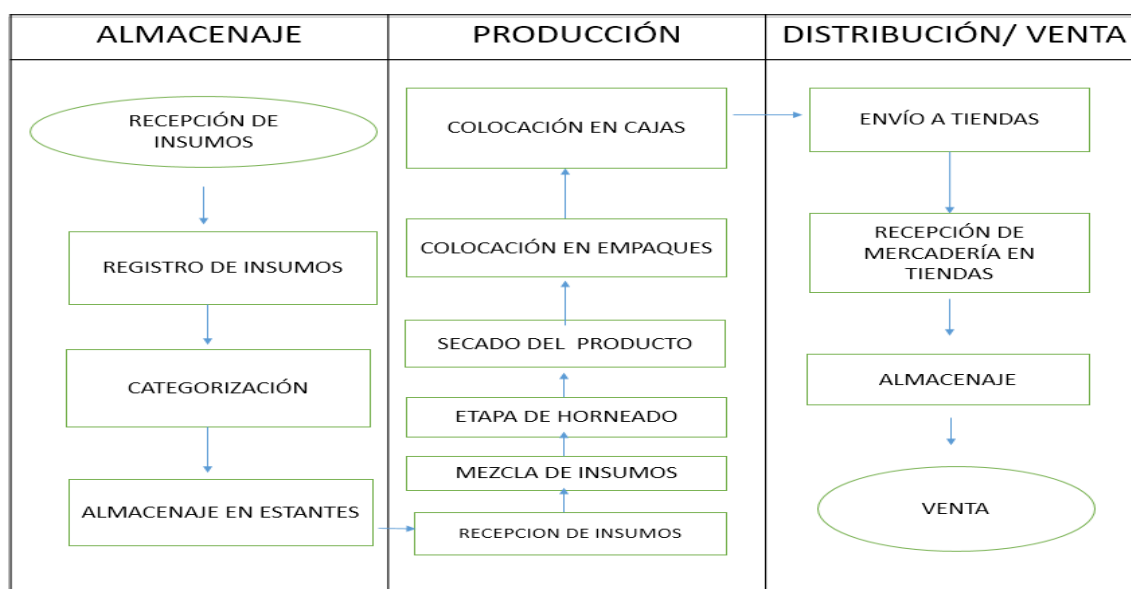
ALMACENAJE

RECEPCIÓN DE INSUMOS

REGISTRO DE INSUMOS

CATEGORIZACIÓN

ALMACENAJE EN ESTANTES

PRODUCCIÓN

COLOCACIÓN EN CAJAS

COLOCACIÓN EN EMPAQUES

SECADO DEL PRODUCTO

ETAPA DE HORNEADO

MEZCLA DE INSUMOS

RECEPCION DE INSUMOS

DISTRIBUCIÓN/ VENTA

ENVÍO A TIENDAS

RECEPCIÓN DE MERCADERÍA EN TIENDAS

ALMACENAJE

VENTA